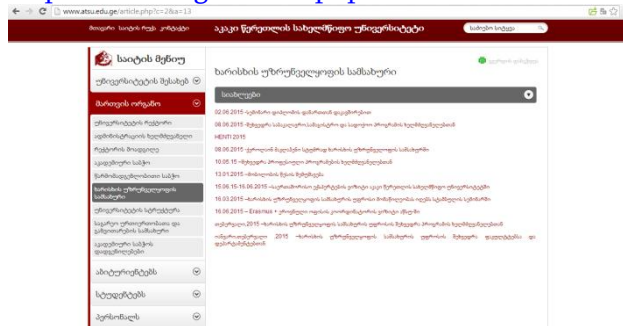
www.atsu.edu.ge/article.php?c=2&a=13

აკაკი წერეთლის სახელმწიფო უნივერსიტეტი

საიტის მენიუ

უნივერსიტეტის შესახებ

მართვის ორგანო

ხარისხის უზრუნველყოფის სამსახური

აბიტურიენტებს

სტუდენტებს

პერსონალს

ხარისხის უზრუნველყოფის სამსახური

სიახლეები

02.06.2015

08.06.2015

HEINTI 2015

08.06.2015

10.05.15

13.01.2015

10.06.15-15.06.2015

16.03.2015

16.06.2015 – Erasmus +

2015

2015